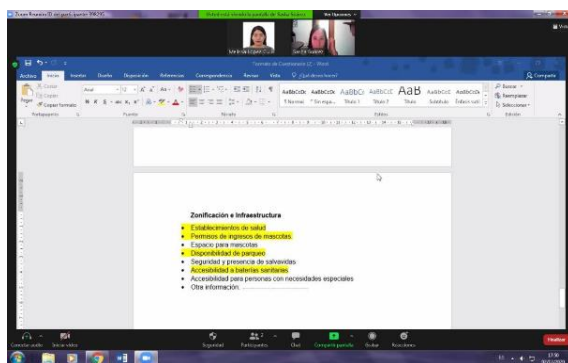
Zonificación e Infraestructura

- Establecimientos de salud
- Permisos de ingresos de mascotas.
- Espacio para mascotas
- Disponibilidad de parqueo
- Seguridad y presencia de salvavidas
- Accesibilidad a baterías sanitarias
- Accesibilidad para personas con necesidades especiales
- Otra información: ..............................

Archivo Inicio Insertar Diseño Disposición Referencias Correspondencia Revisar Vista ¿Qué desea hacer?

Cortar Copiar Copiar formato Pegar Portapapeles Fuente Párrafo Estilos Edición

AaBbCcDc AaBbCcDc AaBbCc AaBbCcC AaB AaBbCcC AaBbCcDc
¶ Normal ¶ Sin espa... Título 1 Título 2 Título Subtítulo Énfasis sutil

Buscar Reemplazar Seleccionar

Compartir

Seguridad Participantes Chat Compartir pantalla Grabar Reacciones Finalizar

Detener vídeo Iniciar vídeo

Melina López Cast

Sandra Suarez

Muestra usted la pantalla de Sadie Suarez Ver Opciones

Formato de Cuestionario (2) - Word